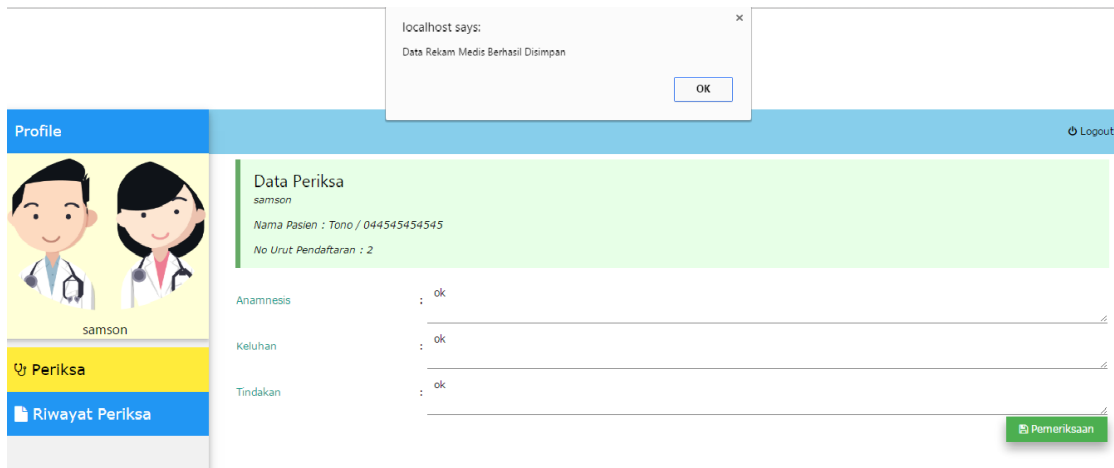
localhost says:

Data Rekam Medis Berhasil Disimpan

OK

×

Profile

Logout

Data Periksa

samson

Nama Pasien : Tono / 044545454545

No Urut Pendaftaran : 2

samson

Periksa

Riwayat Periksa

Anamnesis : ok

Keluhan : ok

Tindakan : ok

Pemeriksaan